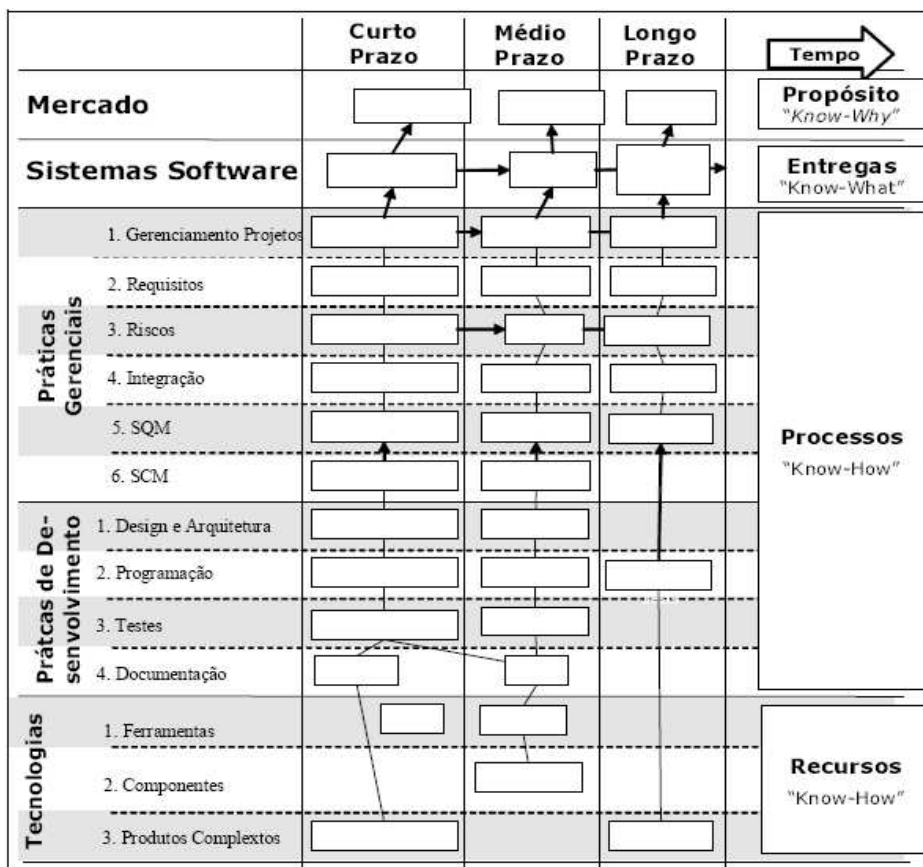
Curto Prazo

Médio Prazo

Longo Prazo

Tempo

Mercado

Propósito "Know-Why"

Sistemas Software

Entregas "Know-What"

Práticas Gerenciais

1. Gerenciamento Projetos

2. Requisitos

3. Riscos

4. Integração

5. SQM

6. SCM

Processos "Know-How"

Prátcas de Desenvolvimento

1. Design e Arquitetura

2. Programação

3. Testes

4. Documentação

Tecnologias

1. Ferramentas

2. Componentes

3. Produtos Complextos

Recursos "Know-How"